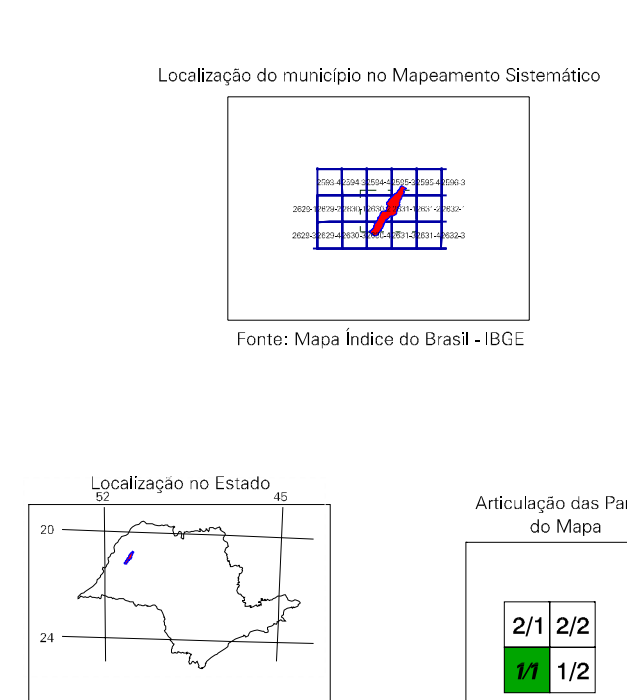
Localização do município no Mapeamento Sistemático

2593-4 2594-3 2594-4 2595-3 2595-4 2596-3
2628-1 2629-2 2630-1 2630-2 2631-1 2631-2 2632-1
2628-3 2629-4 2630-3 2630-4 2631-3 2631-4 2632-3

Fonte: Mapa Índice do Brasil - IBGE

Localização no Estado
52
45
20
24

Articulação das Par
do Mapa

| 2/1 | 2/2 |
|---|---|
| 1/1 | 1/2 |